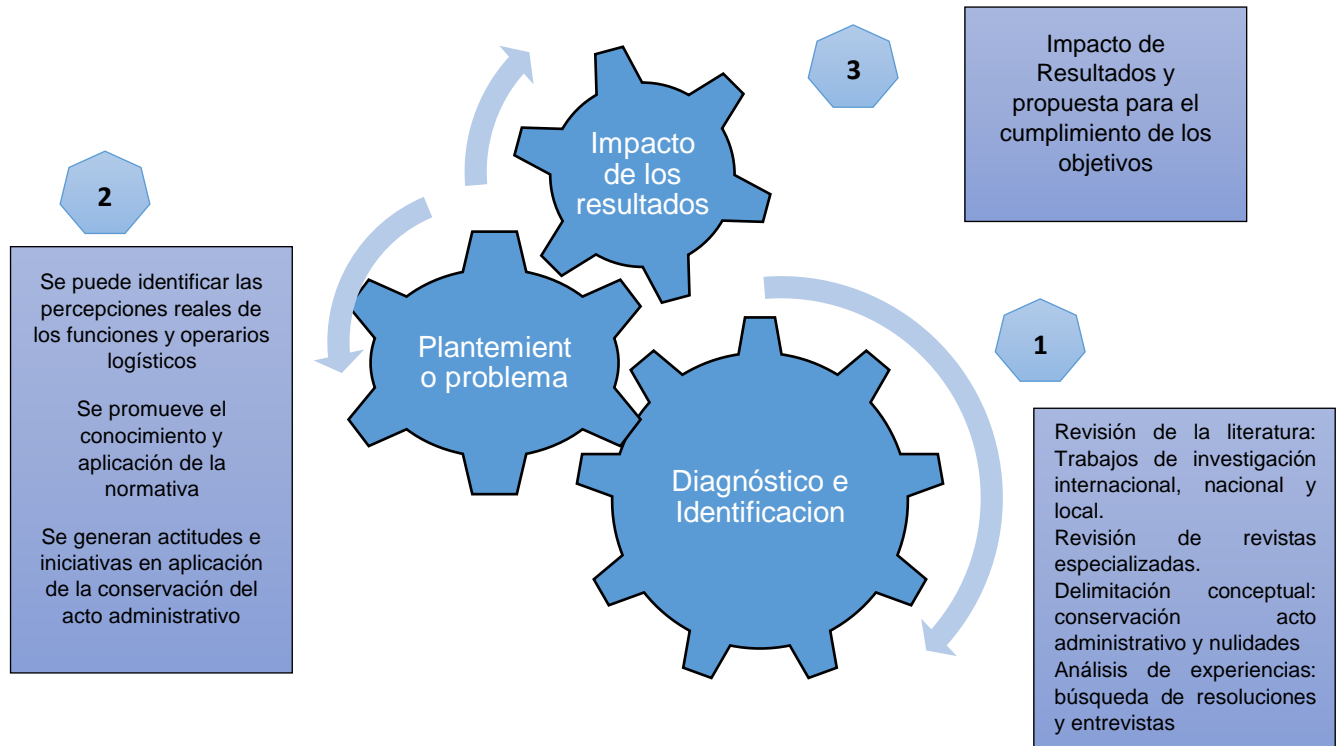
3

Impacto de Resultados y propuesta para el cumplimiento de los objetivos

Impacto de los resultados

2

Se puede identificar las percepciones reales de los funciones y operarios logísticos

Se promueve el conocimiento y aplicación de la normativa

Se generan actitudes e iniciativas en aplicación de la conservación del acto administrativo

Plantemient o problema

Diagnóstico e Identificacion

1

Revisión de la literatura: Trabajos de investigación internacional, nacional y local.
Revisión de revistas especializadas.
Delimitación conceptual: conservación acto administrativo y nulidades
Análisis de experiencias: búsqueda de resoluciones y entrevistas